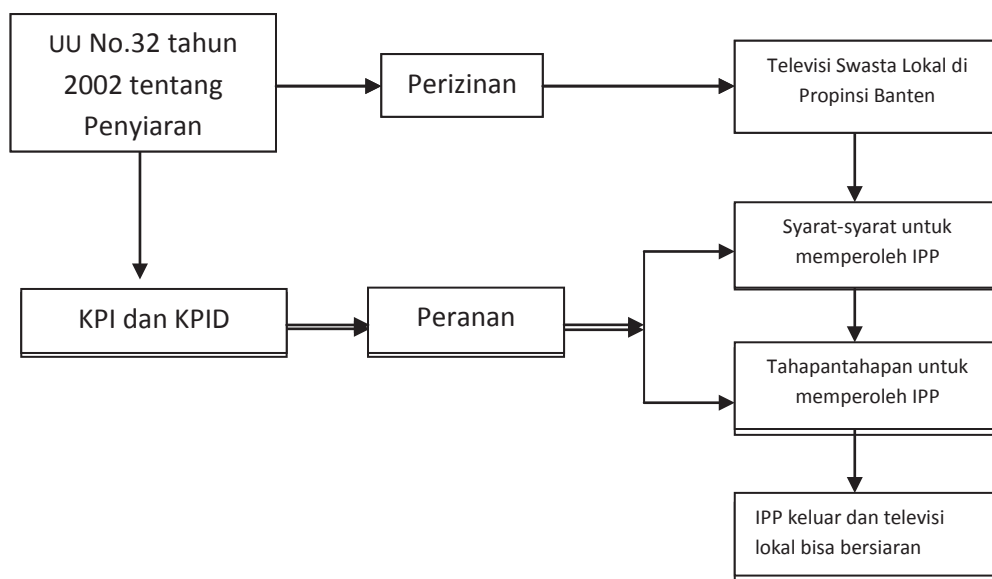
UU No.32 tahun 2002 tentang Penyiaran

Perizinan

Televisi Swasta Lokal di Propinsi Banten

KPI dan KPID

Peranan

Syarat-syarat untuk memperoleh IPP

Tahapantahapan untuk memperoleh IPP

IPP keluar dan televisi lokal bisa bersiaran